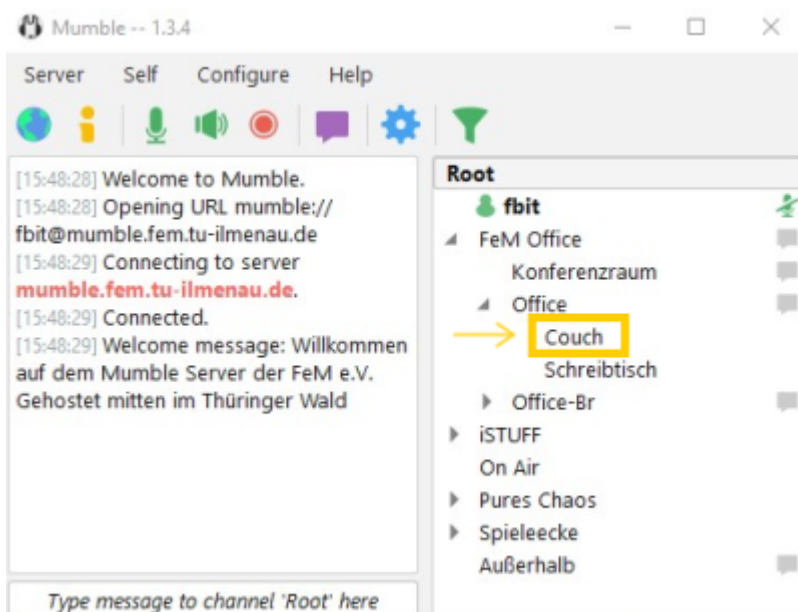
Mumble -- 1.3.4

Server Self Configure Help

[15:48:28] Welcome to Mumble.
[15:48:28] Opening URL mumble://fbit@mumble.fem.tu-ilmenau.de
[15:48:29] Connecting to server mumble.fem.tu-ilmenau.de.
[15:48:29] Connected.
[15:48:29] Welcome message: Willkommen auf dem Mumble Server der FeM e.V. Gehostet mitten im Thüringer Wald

Root
fbit
FeM Office
Konferenzraum
Office
Couch
Schreibtisch
Office-Br
iSTUFF
On Air
Pures Chaos
Spieleecke
Außerhalb

Type message to channel 'Root' here